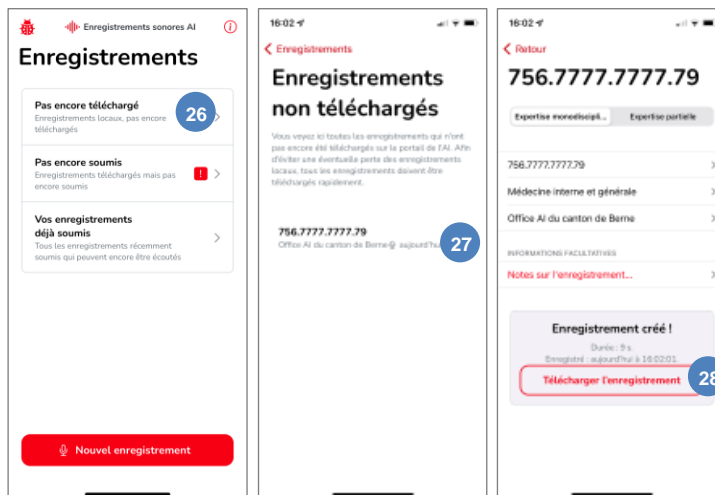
Enregistrements sonores AI

Enregistrements

Pas encore téléchargé
Enregistrements locaux, pas encore téléchargés
26

Pas encore soumis
Enregistrements téléchargés mais pas encore soumis
!

Vos enregistrements déjà soumis
Tous les enregistrements récemment soumis qui peuvent encore être écoutés

Nouvel enregistrement

16:02

Enregistrements

Enregistrements non téléchargés

Vous voyez ici toutes les enregistrements qui n'ont pas encore été téléchargés sur le portail de l'AI. Afin d'éviter une éventuelle perte des enregistrements locaux, tous les enregistrements doivent être téléchargés rapidement.

756.7777.7777.79
Office AI du canton de Berne · aujourd'hui
27

16:02

Retour

756.7777.7777.79

Expertise monodiscipli... | Expertise partielle

756.7777.7777.79

Médecine interne et générale

Office AI du canton de Berne

INFORMATIONS FACULTATIVES

Notes sur l'enregistrement...

Enregistrement créé !

Durée : 9 s.
Enregistré : aujourd'hui à 16:02:01

Télécharger l'enregistrement
28